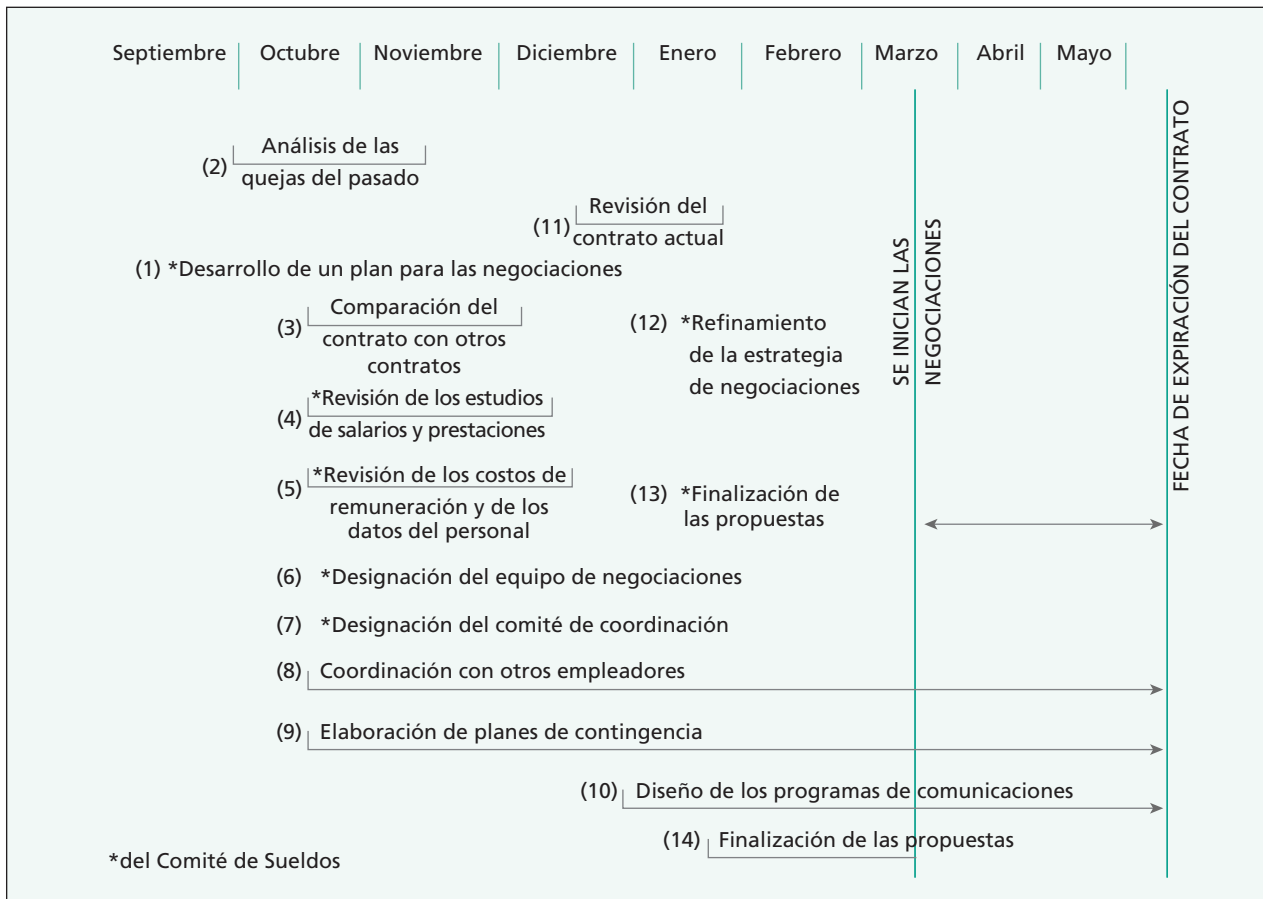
Septiembre | Octubre | Noviembre | Diciembre | Enero | Febrero | Marzo | Abril | Mayo

(2) Análisis de las quejas del pasado

(11) Revisión del contrato actual

(1) *Desarrollo de un plan para las negociaciones

(3) Comparación del contrato con otros contratos

(12) *Refinamiento de la estrategia de negociaciones

(4) *Revisión de los estudios de salarios y prestaciones

(5) *Revisión de los costos de remuneración y de los datos del personal

(13) *Finalización de las propuestas

(6) *Designación del equipo de negociaciones

(7) *Designación del comité de coordinación

(8) Coordinación con otros empleadores

(9) Elaboración de planes de contingencia

(10) Diseño de los programas de comunicaciones

(14) Finalización de las propuestas

SE INICIAN LAS NEGOCIACIONES

FECHA DE EXPIRACIÓN DEL CONTRATO

*del Comité de Sueldos